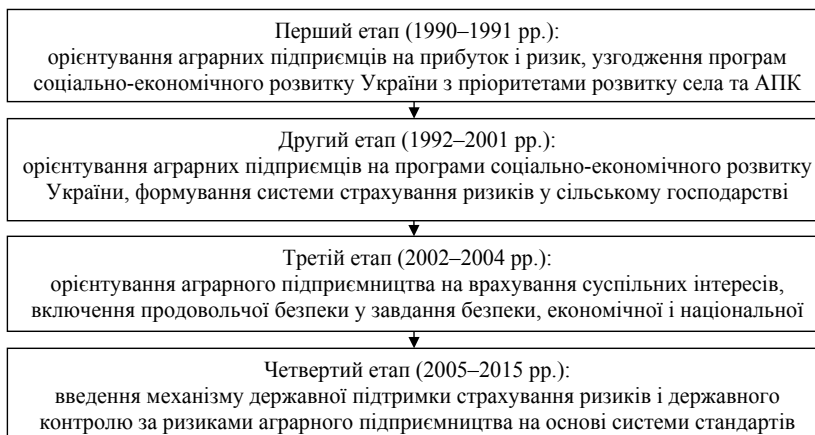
Перший етап (1990–1991 рр.):
орієнтування аграрних підприємців на прибуток і ризик, узгодження програм соціально-економічного розвитку України з пріоритетами розвитку села та АПК

Другий етап (1992–2001 рр.):
орієнтування аграрних підприємців на програми соціально-економічного розвитку України, формування системи страхування ризиків у сільському господарстві

Третій етап (2002–2004 рр.):
орієнтування аграрного підприємництва на врахування суспільних інтересів, включення продовольчої безпеки у завдання безпеки, економічної і національної

Четвертий етап (2005–2015 рр.):
введення механізму державної підтримки страхування ризиків і державного контролю за ризиками аграрного підприємництва на основі системи стандартів